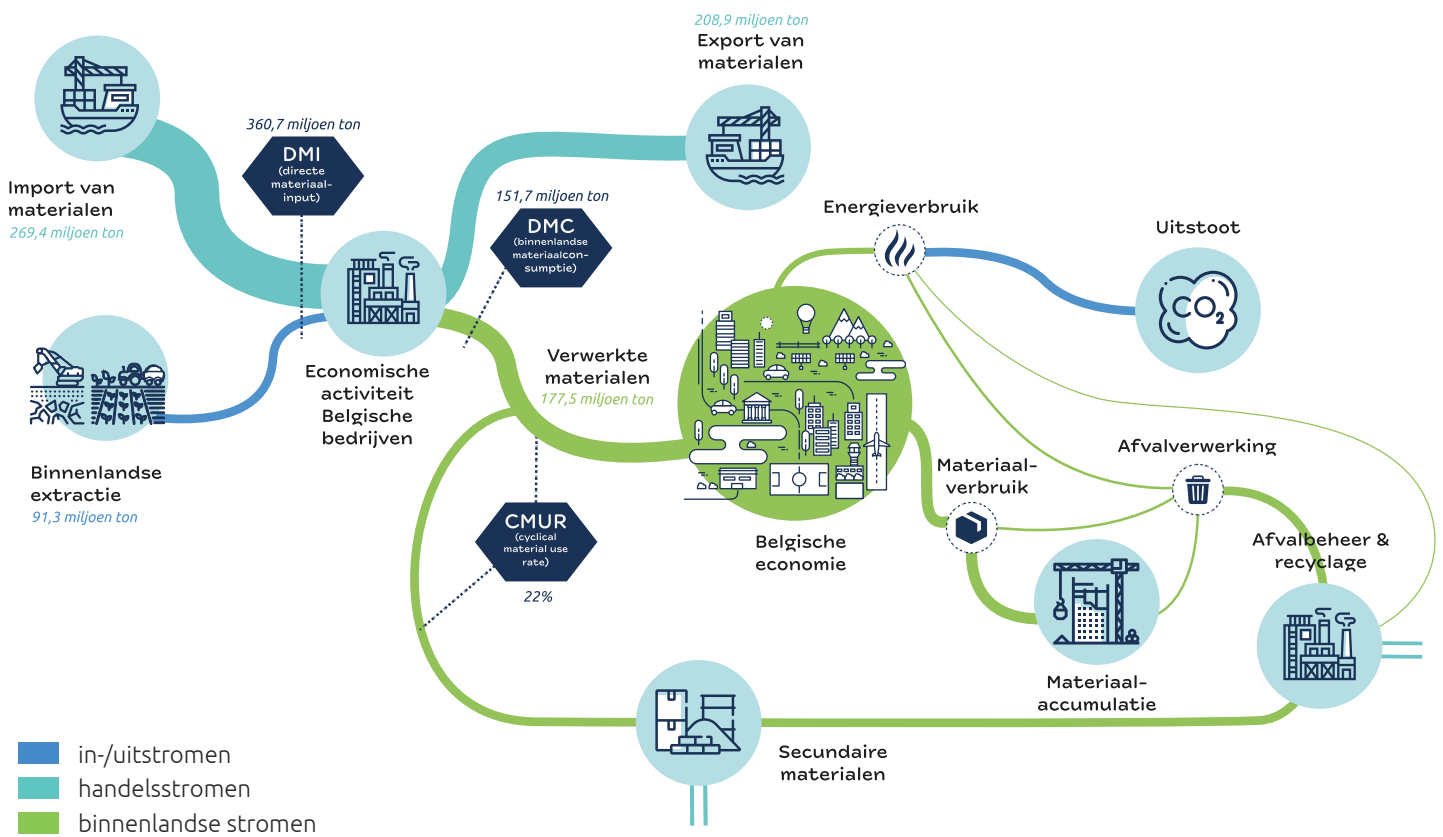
208,9 miljoen ton
Export van materialen

360,7 miljoen ton
DMI
(directe materiaal-input)

Import van materialen
269,4 miljoen ton

151,7 miljoen ton
DMC
(binnenlandse materiaalconsumptie)

Energieverbruik

Uitstoot

$CO_2$

Economische activiteit Belgische bedrijven

Verwerkte materialen
177,5 miljoen ton

Binnenlandse extractie
91,3 miljoen ton

Afvalverwerking

Materiaal-verbruik

CMUR
(cyclical material use rate)
22%

Belgische economie

Afvalbeheer & recyclage

Materiaal-accumulatie

Secundaire materialen

in-/uitstromen
handelsstromen
binnenlandse stromen